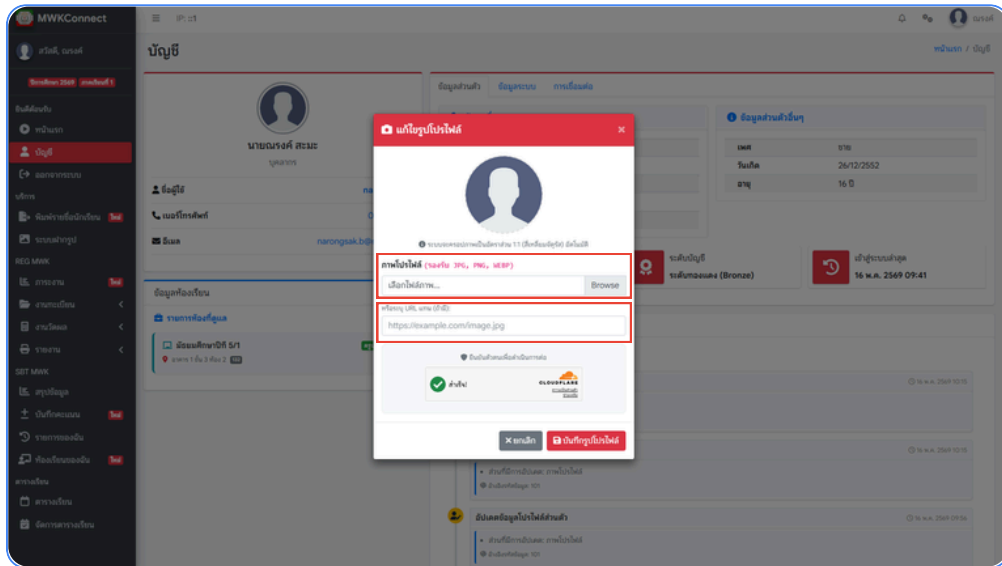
MWKConnect
IP: ::1
สวัสดี, ณรงค์
ปีการศึกษา 2569 ภาคเรียนที่ 1
บัญชี
หน้าแรก / บัญชี
หน้าแรก
บัญชี
ออกจากระบบ
บริการ
พิมพ์รายชื่อนักเรียน
ระบบฝากรูป
REG MWK
การลงทะเบียน
งานทะเบียน
งานวัดผล
รายงาน
SBT MWK
สรุปข้อมูล
บันทึกคะแนน
รายการของฉัน
ห้องเรียนของฉัน
ตารางเรียน
ตารางเรียน
จัดการตารางเรียน
นายณรงค์ สะมะ
บุคลากร
ชื่อผู้ใช้
เบอร์โทรศัพท์
อีเมล
narongsak.b@
ข้อมูลห้องเรียน
รายการห้องที่ดูแล
มัธยมศึกษาปีที่ 5/1
อาคาร 1 ชั้น 3 ห้อง 2
ข้อมูลส่วนตัว
ข้อมูลระบบ
การเชื่อมต่อ
ข้อมูลส่วนตัวอื่นๆ
เพศ
ชาย
วันเกิด
26/12/2552
อายุ
16 ปี
ระดับบัญชี
ระดับทองแดง (Bronze)
เข้าสู่ระบบล่าสุด
16 พ.ค. 2569 09:41
แก้ไขรูปโปรไฟล์
ระบบจะครอปภาพเป็นอัตราส่วน 1:1 (สี่เหลี่ยมจัตุรัส) อัตโนมัติ
ภาพโปรไฟล์ (รองรับ JPG, PNG, WEBP)
เลือกไฟล์ภาพ...
Browse
หรือระบุ URL ภาพ (ถ้ามี)
https://example.com/image.jpg
ยืนยันตัวตนเพื่อดำเนินการต่อ
สำเร็จ!
CLOUDFLARE
ยกเลิก
บันทึกรูปโปรไฟล์
16 พ.ค. 2569 10:19
16 พ.ค. 2569 10:19
ส่วนที่มีการเปลี่ยนแปลง: ภาพโปรไฟล์
อัปเดตข้อมูลโปรไฟล์ส่วนตัว
16 พ.ค. 2569 09:56
ส่วนที่มีการเปลี่ยนแปลง: ภาพโปรไฟล์